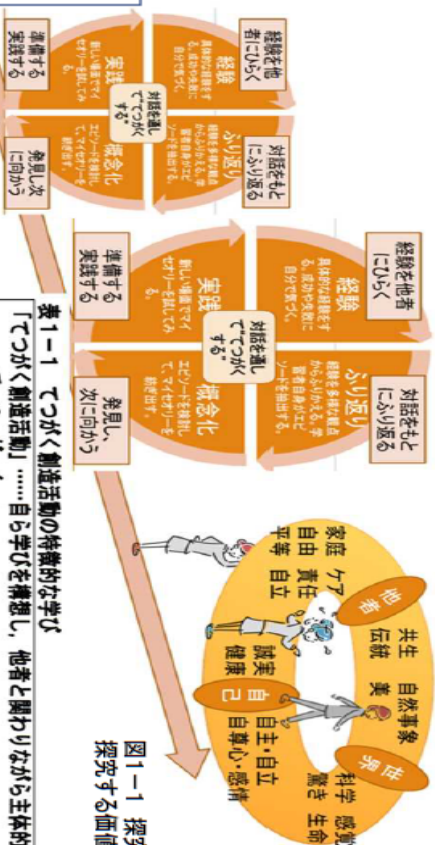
経験を他者にひらく

経験
具体的な経験をする。感情や気持ちに自分で気づく。

対話を通してつながくする

ふり返り
経験を多様な観点からふりかえる。学習者自身がエピソードを抽出する。

対話をもとにふり返る

実践
新しい場面でマイセオリーを試してみる。

概念化
エピソードを特別化して、マイセオリーを創造する。

準備する実践する

発見し、次に向かう

経験を他者にひらく

経験
具体的な経験をする。感情や気持ちに自分で気づく。

対話を通してつながくする

ふり返り
経験を多様な観点からふりかえる。学習者自身がエピソードを抽出する。

対話をもとにふり返る

実践
新しい場面でマイセオリーを試してみる。

概念化
エピソードを特別化して、マイセオリーを創造する。

準備する実践する

発見し、次に向かう

表1－1 てつがく創造活動の特徴的な学び

「てつがく創造活動」……自ら学びを構想し，他者と関わりながら主体的

他者
家庭 ケア
自由 責任
平等 自立

共生
伝統 美

自然事象

自己
誠実
健康

自主・自立
自尊心・感情

世界
科学 感覚
驚き 生命

図1－1 探
探究する価値